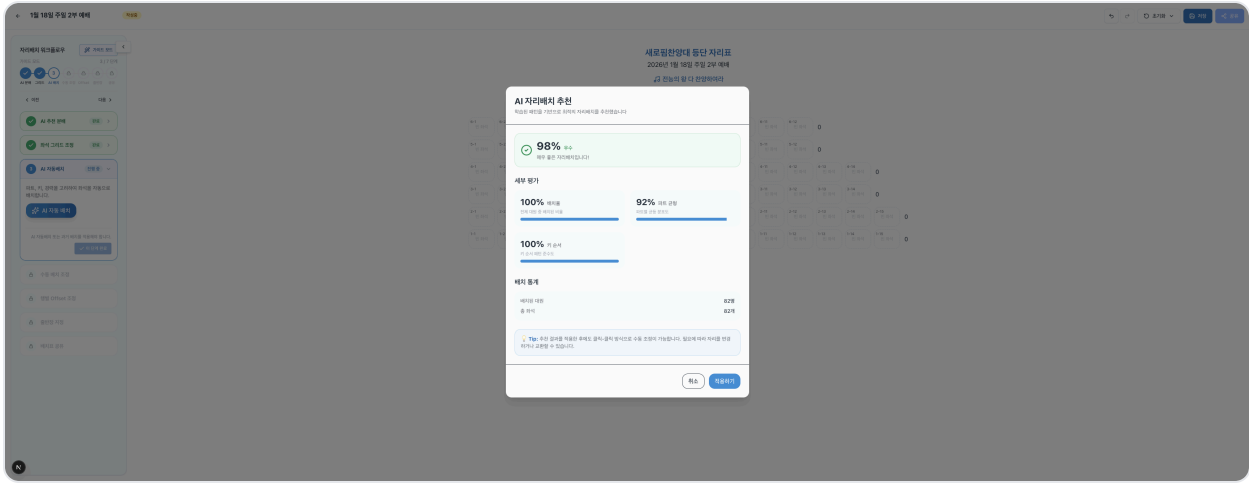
1월 18일 주일 2부 예배

새로핑찬양대 등단 자리표

2026년 1월 18일 주일 2부 예배

전능의 왕 다 찬양하여라

AI 자리배치 추천

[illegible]

98% 우수

매우 좋은 자리배치입니다!

세부 평가

100% 배치율

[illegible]

92% 파트 균형

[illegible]

100% 키 순서

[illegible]

배치 통계

배치된 대원 82명

총 좌석 82개

Tip: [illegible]

취소

적용하기

자리배치 워크플로우

AI 추천 분배

좌석 그리드 조정

AI 자동배치

AI 자동 배치

N